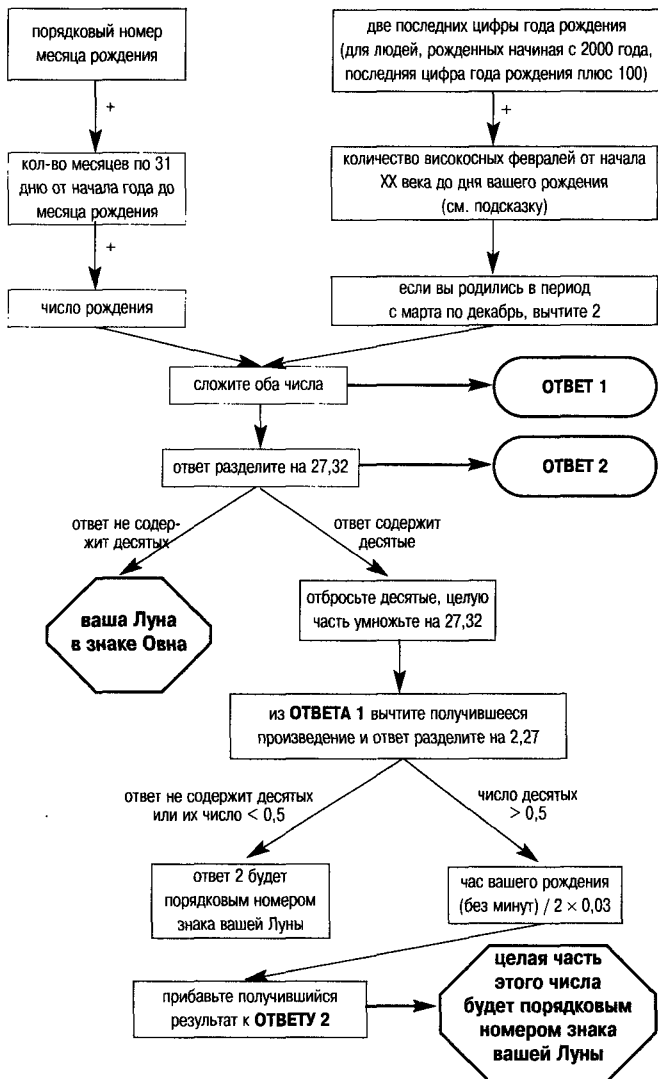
порядковый номер месяца рождения

+

кол-во месяцев по 31 дню от начала года до месяца рождения

+

число рождения

две последних цифры года рождения (для людей, рожденных начиная с 2000 года, последняя цифра года рождения плюс 100)

+

количество високосных февралей от начала XX века до дня вашего рождения (см. подсказку)

если вы родились в период с марта по декабрь, вычтите 2

сложите оба числа

ОТВЕТ 1

ответ разделите на 27,32

ОТВЕТ 2

ответ не содержит десятых

ответ содержит десятые

ваша Луна в знаке Овна

отбросьте десятые, целую часть умножьте на 27,32

из ОТВЕТА 1 вычтите получившееся произведение и ответ разделите на 2,27

ответ не содержит десятых или их число < 0,5

число десятых > 0,5

ответ 2 будет порядковым номером знака вашей Луны

час вашего рождения (без минут) / 2 × 0,03

прибавьте получившийся результат к ОТВЕТУ 2

целая часть этого числа будет порядковым номером знака вашей Луны